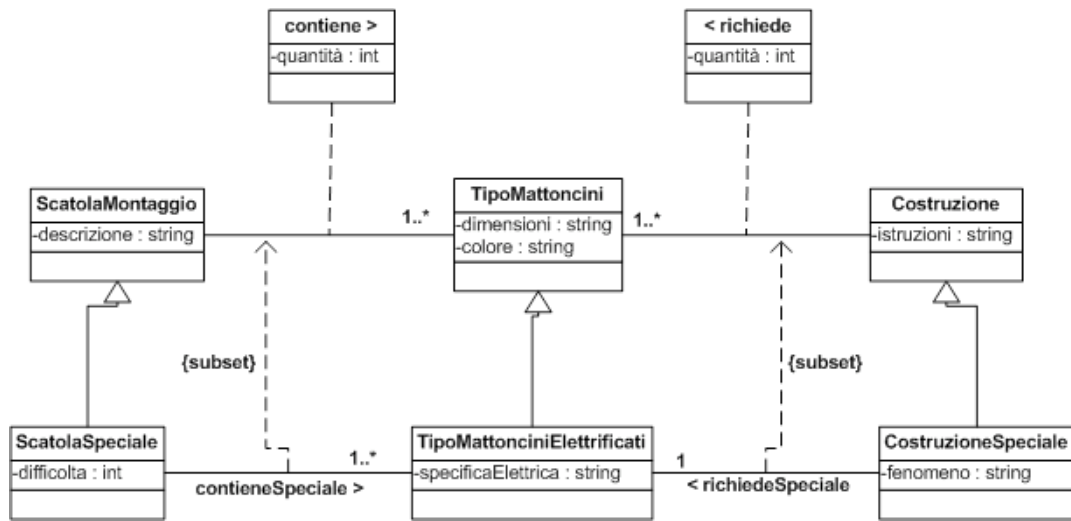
contiene >
-quantità : int

< richiede
-quantità : int

ScatolaMontaggio
-descrizione : string

1..*

TipoMattoncini
-dimensioni : string
-colore : string

1..*

Costruzione
-istruzioni : string

{subset}

{subset}

ScatolaSpeciale
-difficolta : int

1..*

TipoMattonciniElettrificati
-specificaElettrica : string

1

CostruzioneSpeciale
-fenomeno : string

contieneSpeciale >

< richiedeSpeciale